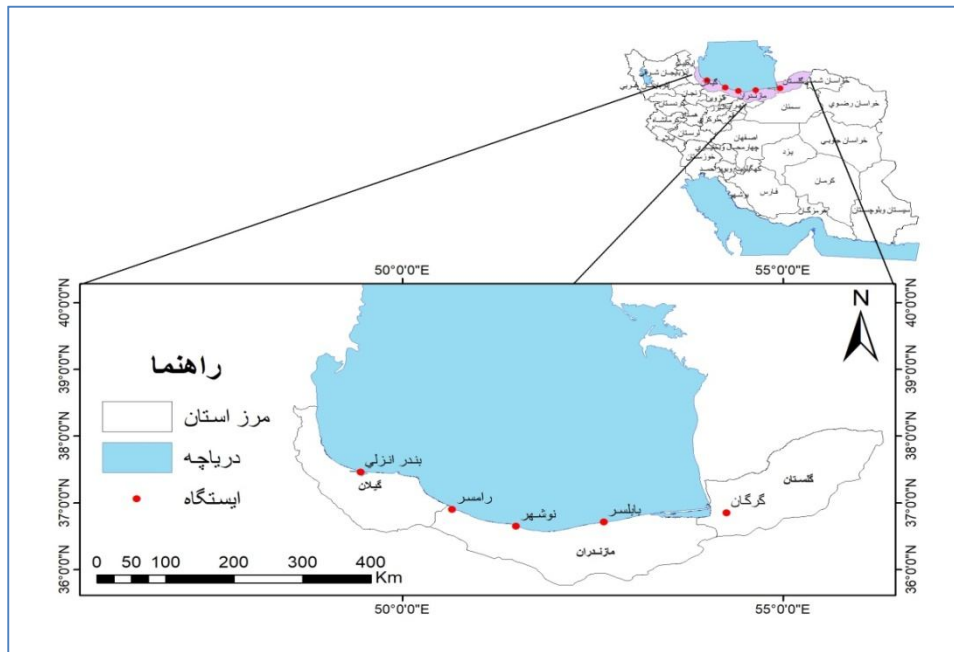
خراسان شمالی
خراسان رضوی
خراسان جنوبی
سمنان
اصفهان
یزد
کرمان
فارس
هرمزگان
سیستان وبلوچستان
چهارمحال وبختیاری
خوزستان
گلستان
مازندران
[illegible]

50°0'0"E
55°0'0"E

40°0'0"N
39°0'0"N
38°0'0"N
37°0'0"N
36°0'0"N

N

راهنما
مرز استان
دریاچه
ایستگاه

0 50 100 200 300 400
Km

بندر انزلی
گیلان
رامسر
نوشهر
بابلسر
مازندران
گرگان
گلستان

50°0'0"E
55°0'0"E

40°0'0"N
39°0'0"N
38°0'0"N
37°0'0"N
36°0'0"N